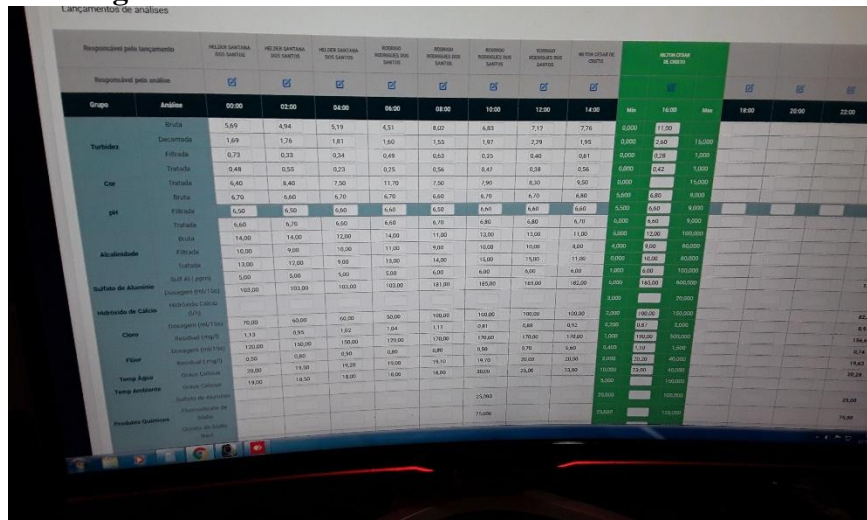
Lançamentos de análises

| Responsável pelo lançamento | | HELDER SANTANA DOS SANTOS | HELDER SANTANA DOS SANTOS | HELDER SANTANA DOS SANTOS | RODRIGO RODRIGUES DOS SANTOS | RODRIGO RODRIGUES DOS SANTOS | RODRIGO RODRIGUES DOS SANTOS | RODRIGO RODRIGUES DOS SANTOS | MILTON CESAR DE CRISTO | | MILTON CESAR DE CRISTO | | | | |
|---|---|---|---|---|---|---|---|---|---|---|---|---|---|---|---|
| Responsável pela análise | | | | | | | | | | | | | | | |
| Grupo | Análise | 00:00 | 02:00 | 04:00 | 06:00 | 08:00 | 10:00 | 12:00 | 14:00 | Min | 16:00 | Max | 18:00 | 20:00 | 22:00 |
| Turbidez | Bruta | 5,69 | 4,94 | 5,19 | 4,51 | 8,02 | 6,83 | 7,17 | 7,76 | 0,000 | 11,00 | | | | |
| | Decantada | 1,69 | 1,76 | 1,81 | 1,60 | 1,55 | 1,97 | 2,29 | 1,95 | 0,000 | 2,60 | 15,000 | | | |
| | Filtrada | 0,73 | 0,33 | 0,34 | 0,49 | 0,63 | 0,25 | 0,40 | 0,61 | 0,000 | 0,28 | 1,000 | | | |
| | Tratada | 0,48 | 0,55 | 0,23 | 0,25 | 0,56 | 0,47 | 0,38 | 0,56 | 0,000 | 0,42 | 1,000 | | | |
| Cor | Tratada | 6,40 | 8,40 | 7,50 | 11,70 | 7,50 | 7,90 | 8,30 | 9,50 | 0,000 | | 15,000 | | | |
| pH | Bruta | 6,70 | 6,60 | 6,70 | 6,70 | 6,60 | 6,70 | 6,70 | 6,80 | 5,000 | 6,80 | 9,000 | | | |
| | Filtrada | 6,50 | 6,50 | 6,60 | 6,60 | 6,60 | 6,60 | 6,60 | 6,60 | 5,500 | 6,60 | 9,000 | | | |
| | Tratada | 6,60 | 6,70 | 6,60 | 6,60 | 6,70 | 6,80 | 6,80 | 6,70 | 6,000 | 6,60 | 9,000 | | | |
| Alcalinidade | Bruta | 14,00 | 14,00 | 12,00 | 14,00 | 11,00 | 12,00 | 13,00 | 11,00 | 0,000 | 12,00 | 100,000 | | | |
| | Filtrada | 10,00 | 9,00 | 10,00 | 11,00 | 9,00 | 10,00 | 10,00 | 8,00 | 4,000 | 9,00 | 80,000 | | | |
| | Tratada | 13,00 | 12,00 | 9,00 | 13,00 | 14,00 | 15,00 | 15,00 | 11,00 | 0,000 | 10,00 | 80,000 | | | |
| Sulfato de Alumínio | Sulf Al / ppm | 5,00 | 5,00 | 5,00 | 5,00 | 6,00 | 6,00 | 6,00 | 6,00 | 1,000 | 6,00 | 100,000 | | | |
| | Dosagem (ml/10s) | 103,00 | 103,00 | 103,00 | 103,00 | 181,00 | 165,00 | 181,00 | 182,00 | 0,000 | 165,00 | 600,000 | | | |
| Hidróxido de Cálcio | Hidróxido Cálcio (l/h) | | | | | | | | | 3,000 | | 20,000 | | | |
| Cloro | Dosagem (ml/10s) | 70,00 | 60,00 | 60,00 | 50,00 | 100,00 | 100,00 | 100,00 | 100,00 | 2,000 | 100,00 | 150,000 | | | 82, |
| | Residual (mg/l) | 1,13 | 0,95 | 1,02 | 1,04 | 1,11 | 0,81 | 0,68 | 0,92 | 0,700 | 0,97 | 2,000 | | | 0,9 |
| Flúor | Dosagem (ml/10s) | 120,00 | 150,00 | 150,00 | 120,00 | 170,00 | 170,00 | 170,00 | 170,00 | 1,000 | 150,00 | 500,000 | | | 156,6 |
| | Residual (mg/l) | 0,50 | 0,80 | 0,90 | 0,80 | 0,80 | 0,90 | 0,70 | 0,80 | 0,400 | 1,10 | 1,000 | | | 0,74 |
| Temp Água | Graus Celsius | 20,00 | 19,50 | 19,20 | 19,00 | 19,10 | 19,70 | 20,00 | 20,00 | 0,000 | 20,00 | 40,000 | | | 19,63 |
| Temp Ambiente | Graus Celsius | 19,00 | 18,50 | 18,00 | 18,00 | 18,00 | 20,00 | 25,00 | 23,00 | 10,000 | 25,00 | 50,000 | | | 20,28 |
| Produtos Químicos | Sulfato de Alumínio | | | | | | | | | 5,000 | | 100,000 | | | |
| | Hipoclorito de Sódio | | | | | | 25,000 | | | 20,000 | | 100,000 | | | 25,00 |
| | Ácido Fluossilícico | | | | | | 75,000 | | | 25,000 | | 120,000 | | | 75,00 |